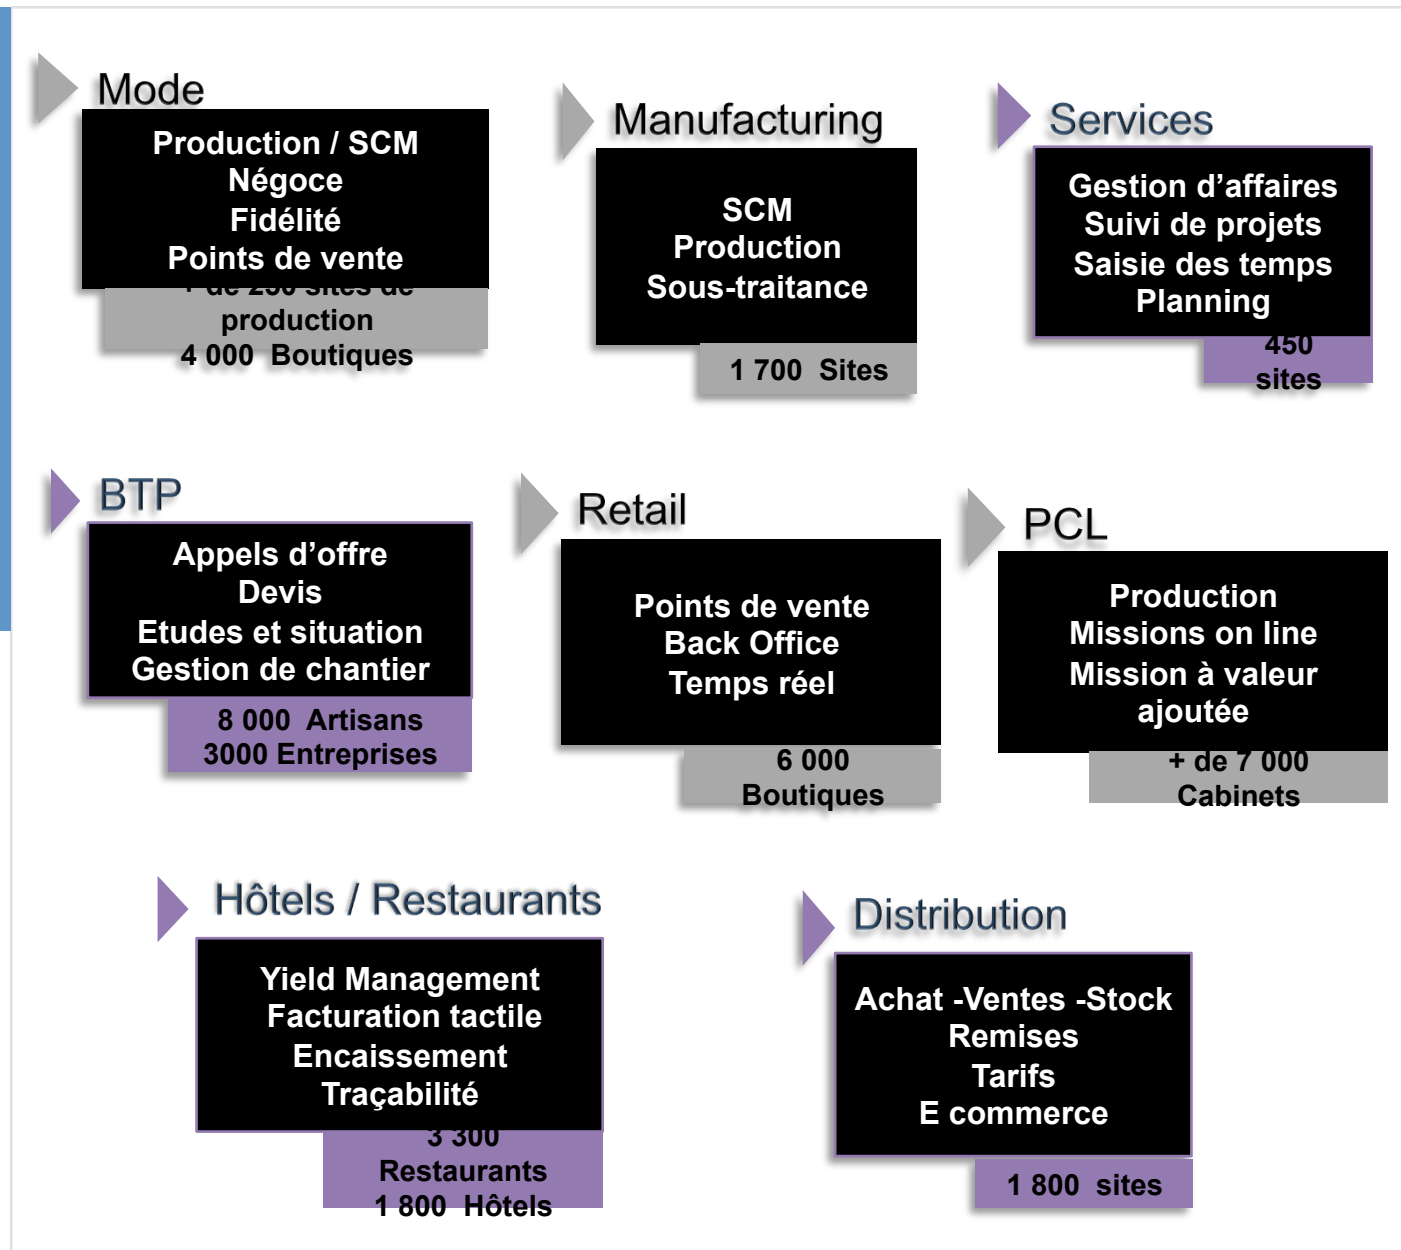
Mode

Production / SCM
Négoce
Fidélité
Points de vente

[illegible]
production
4 000 Boutiques

Manufacturing

SCM
Production
Sous-traitance

1 700 Sites

Services

Gestion d'affaires
Suivi de projets
Saisie des temps
Planning

450
sites

BTP

Appels d'offre
Devis
Etudes et situation
Gestion de chantier

8 000 Artisans
3000 Entreprises

Retail

Points de vente
Back Office
Temps réel

6 000
Boutiques

PCL

Production
Missions on line
Mission à valeur ajoutée

+ de 7 000
Cabinets

Hôtels / Restaurants

Yield Management
Facturation tactile
Encaissement
Traçabilité

3 300
Restaurants
1 800 Hôtels

Distribution

Achat -Ventes -Stock
Remises
Tarifs
E commerce

1 800 sites